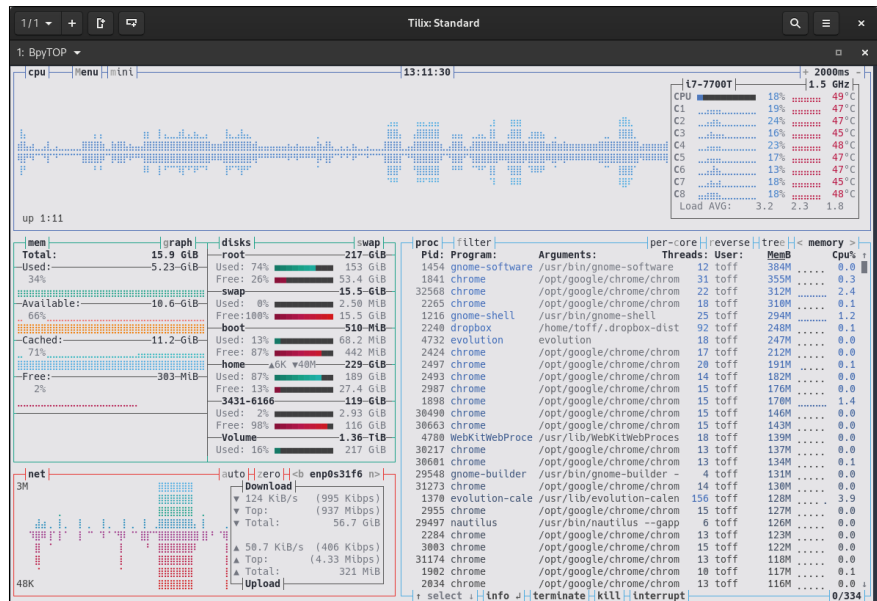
1/1 + Tilix: Standard

1: BpyTOP

cpu Menu mini 13:11:30 + 2000ms -

i7-7700T 1.5 GHz
CPU 18% 49°C
C1 19% 47°C
C2 24% 47°C
C3 16% 45°C
C4 23% 48°C
C5 17% 47°C
C6 13% 47°C
C7 18% 45°C
C8 18% 48°C
Load AVG: 3.2 2.3 1.8

up 1:11

mem graph
Total: 15.9 GiB
Used: 5.23 GiB
34%
Available: 10.6 GiB
66%
Cached: 11.2 GiB
71%
Free: 303 MiB
2%

disks swap
root 217 GiB
Used: 74% 153 GiB
Free: 26% 53.4 GiB
swap 15.5 GiB
Used: 0% 2.50 MiB
Free:100% 15.5 GiB
boot 510 MiB
Used: 13% 68.2 MiB
Free: 87% 442 MiB
home ▲6K ▼40M 229 GiB
Used: 87% 189 GiB
Free: 13% 27.4 GiB
3431-6166 119 GiB
Used: 2% 2.93 GiB
Free: 98% 116 GiB
Volume 1.36 TiB
Used: 16% 217 GiB

proc filter per-core reverse tree < memory >

| Pid: | Program: | Arguments: | Threads: | User: | MemB | Cpu% |
|---|---|---|---|---|---|---|
| 1454 | gnome-software | /usr/bin/gnome-software | 12 | toff | 384M | 0.0 |
| 1841 | chrome | /opt/google/chrome/chrom | 31 | toff | 355M | 0.3 |
| 32568 | chrome | /opt/google/chrome/chrom | 22 | toff | 312M | 2.4 |
| 2265 | chrome | /opt/google/chrome/chrom | 18 | toff | 310M | 0.1 |
| 1216 | gnome-shell | /usr/bin/gnome-shell | 25 | toff | 294M | 1.2 |
| 2240 | dropbox | /home/toff/.dropbox-dist | 92 | toff | 248M | 0.1 |
| 4732 | evolution | evolution | 18 | toff | 247M | 0.0 |
| 2424 | chrome | /opt/google/chrome/chrom | 17 | toff | 212M | 0.0 |
| 2497 | chrome | /opt/google/chrome/chrom | 20 | toff | 191M | 0.1 |
| 2493 | chrome | /opt/google/chrome/chrom | 14 | toff | 182M | 0.0 |
| 2987 | chrome | /opt/google/chrome/chrom | 15 | toff | 176M | 0.0 |
| 1898 | chrome | /opt/google/chrome/chrom | 15 | toff | 170M | 1.4 |
| 30490 | chrome | /opt/google/chrome/chrom | 15 | toff | 146M | 0.0 |
| 30663 | chrome | /opt/google/chrome/chrom | 15 | toff | 142M | 0.0 |
| 4780 | WebKitWebProce | /usr/lib/WebKitWebProces | 18 | toff | 139M | 0.0 |
| 30217 | chrome | /opt/google/chrome/chrom | 13 | toff | 137M | 0.0 |
| 30601 | chrome | /opt/google/chrome/chrom | 13 | toff | 134M | 0.1 |
| 29548 | gnome-builder | /usr/bin/gnome-builder - | 4 | toff | 131M | 0.0 |
| 31273 | chrome | /opt/google/chrome/chrom | 14 | toff | 130M | 0.0 |
| 1370 | evolution-cale | /usr/lib/evolution-calen | 156 | toff | 128M | 3.9 |
| 2955 | chrome | /opt/google/chrome/chrom | 15 | toff | 127M | 0.0 |
| 29497 | nautilus | /usr/bin/nautilus --gapp | 6 | toff | 126M | 0.0 |
| 2284 | chrome | /opt/google/chrome/chrom | 13 | toff | 123M | 0.0 |
| 3003 | chrome | /opt/google/chrome/chrom | 15 | toff | 122M | 0.0 |
| 31174 | chrome | /opt/google/chrome/chrom | 13 | toff | 122M | 0.0 |
| 1982 | chrome | /opt/google/chrome/chrom | 10 | toff | 117M | 0.0 |
| 2034 | chrome | /opt/google/chrome/chrom | 13 | toff | 116M | 0.0 |

↑ select ↓ info ↵ terminate kill interrupt 0/334

net auto zero <b enp0s31f6 n>
3M
48K
Download
▼ 124 KiB/s (995 Kibps)
▼ Top: (937 Mibps)
▼ Total: 56.7 GiB
▲ 50.7 KiB/s (406 Kibps)
▲ Top: (4.33 Mibps)
▲ Total: 321 MiB
Upload